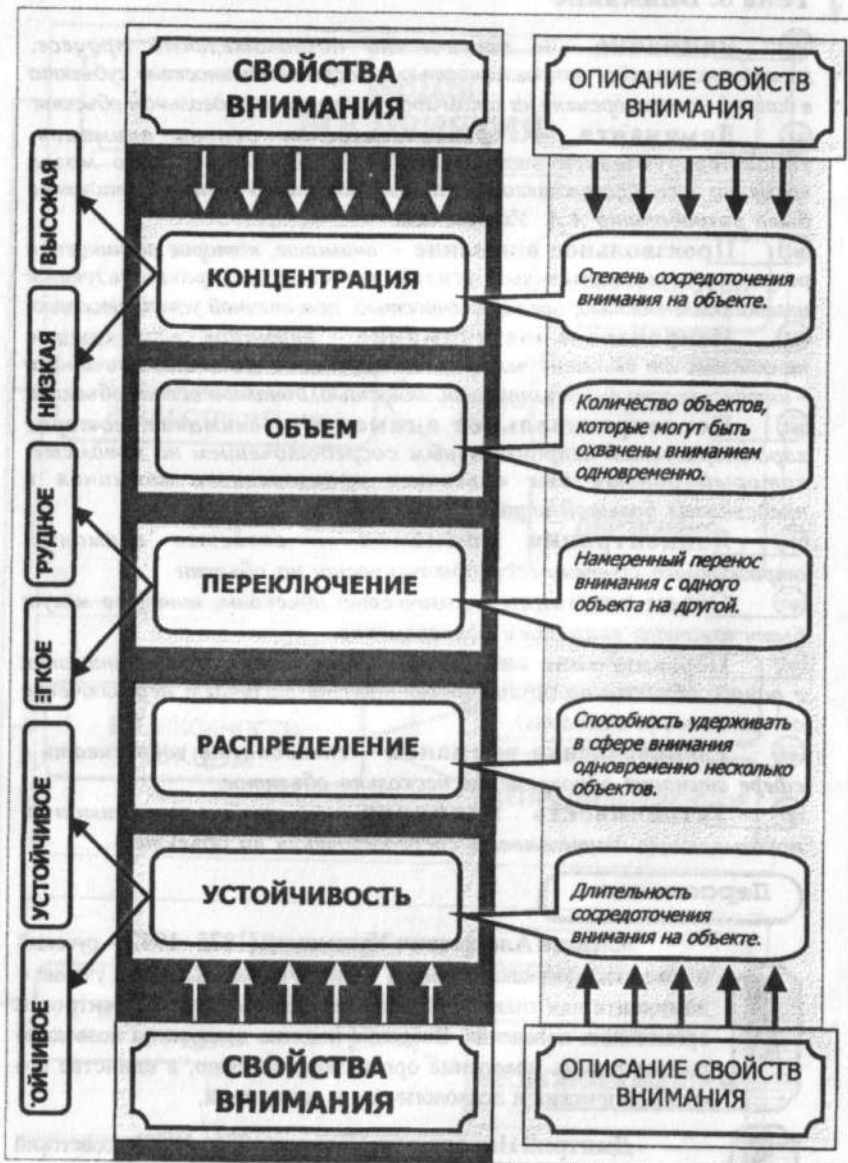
СВОЙСТВА ВНИМАНИЯ

ОПИСАНИЕ СВОЙСТВ ВНИМАНИЯ

ВЫСОКАЯ

НИЗКАЯ

КОНЦЕНТРАЦИЯ

Степень сосредоточения внимания на объекте.

ОБЪЕМ

Количество объектов, которые могут быть охвачены вниманием одновременно.

РУДНОЕ

ЕГКОЕ

ПЕРЕКЛЮЧЕНИЕ

Намеренный перенос внимания с одного объекта на другой.

РАСПРЕДЕЛЕНИЕ

Способность удерживать в сфере внимания одновременно несколько объектов.

УСТОЙЧИВОЕ

ОЙЧИВОЕ

УСТОЙЧИВОСТЬ

Длительность сосредоточения внимания на объекте.

СВОЙСТВА ВНИМАНИЯ

ОПИСАНИЕ СВОЙСТВ ВНИМАНИЯ